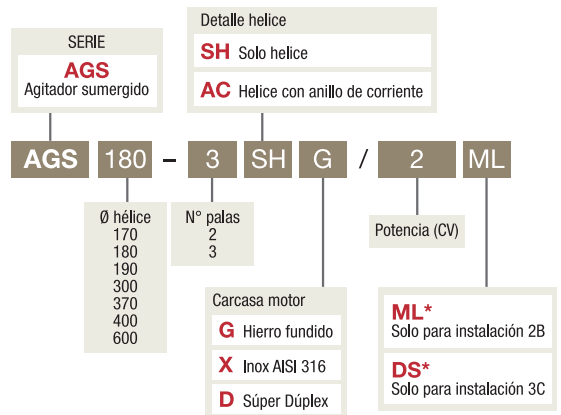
SERIE
AGS
Agitador sumergido

Detalle helice
SH Solo helice
AC Helice con anillo de corriente

AGS 180 – 3 SH G / 2 ML

Ø hélice
170
180
190
300
370
400
600

N° palas
2
3

Carcasa motor
G Hierro fundido
X Inox AISI 316
D Súper Dúplex

Potencia (CV)

ML*
Solo para instalación 2B
DS*
Solo para instalación 3C